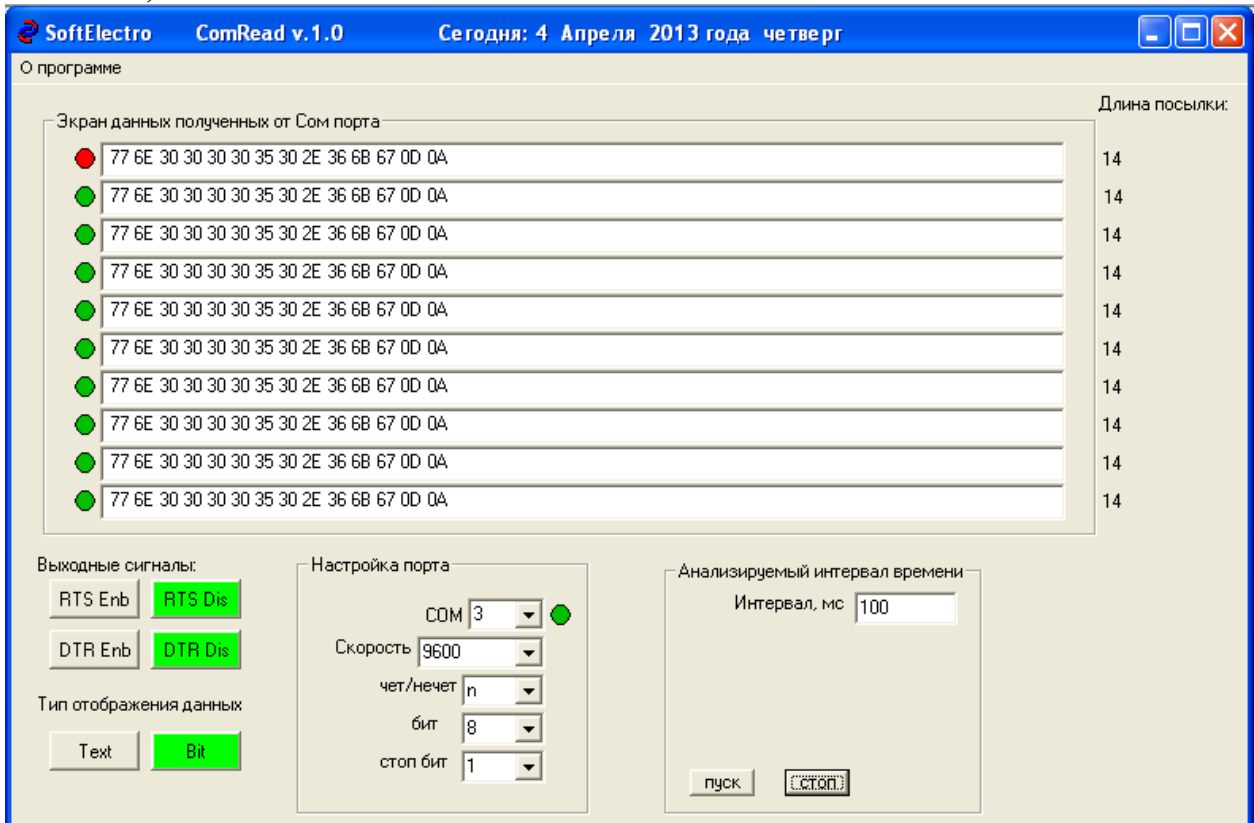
SoftElectro ComRead v.1.0 Сегодня: 4 Апреля 2013 года четверг

О программе

Экран данных полученных от Сом порта

Длина посылки:

77 6E 30 30 30 30 35 30 2E 36 6B 67 0D 0A 14
77 6E 30 30 30 30 35 30 2E 36 6B 67 0D 0A 14
77 6E 30 30 30 30 35 30 2E 36 6B 67 0D 0A 14
77 6E 30 30 30 30 35 30 2E 36 6B 67 0D 0A 14
77 6E 30 30 30 30 35 30 2E 36 6B 67 0D 0A 14
77 6E 30 30 30 30 35 30 2E 36 6B 67 0D 0A 14
77 6E 30 30 30 30 35 30 2E 36 6B 67 0D 0A 14
77 6E 30 30 30 30 35 30 2E 36 6B 67 0D 0A 14
77 6E 30 30 30 30 35 30 2E 36 6B 67 0D 0A 14
77 6E 30 30 30 30 35 30 2E 36 6B 67 0D 0A 14

Выходные сигналы:

RTS Enb RTS Dis

DTR Enb DTR Dis

Тип отображения данных

Text Bit

Настройка порта

COM 3

Скорость 9600

чет/нечет n

бит 8

стоп бит 1

Анализируемый интервал времени

Интервал, мс 100

пуск стоп